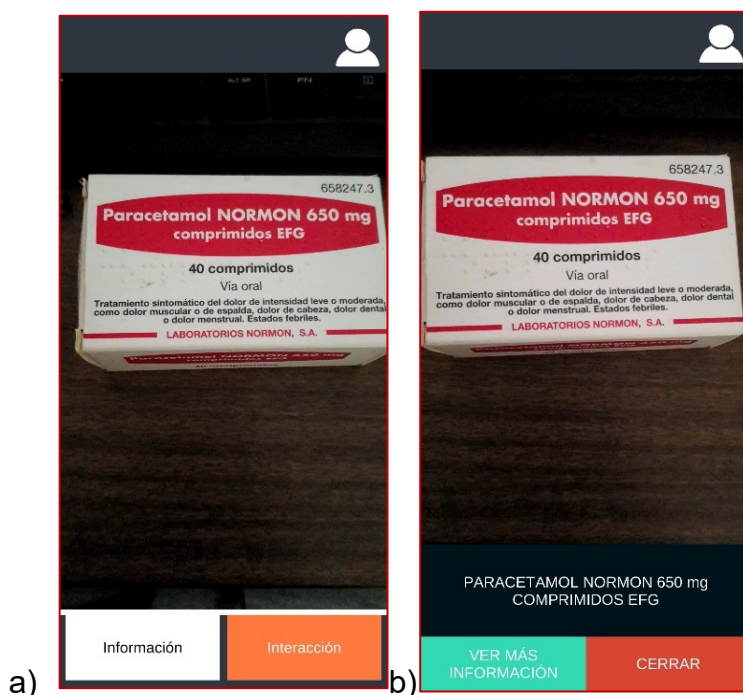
a)

658247.3

Paracetamol NORMON 650 mg comprimidos EFG

40 comprimidos

Vía oral

Tratamiento sintomático del dolor de intensidad leve o moderada, como dolor muscular o de espalda, dolor de cabeza, dolor dental o dolor menstrual. Estados febriles.

LABORATORIOS NORMON, S.A.

Información

Interacción

b)

658247.3

Paracetamol NORMON 650 mg comprimidos EFG

40 comprimidos

Vía oral

Tratamiento sintomático del dolor de intensidad leve o moderada, como dolor muscular o de espalda, dolor de cabeza, dolor dental o dolor menstrual. Estados febriles.

LABORATORIOS NORMON, S.A.

PARACETAMOL NORMON 650 mg COMPRIMIDOS EFG

VER MÁS INFORMACIÓN

CERRAR